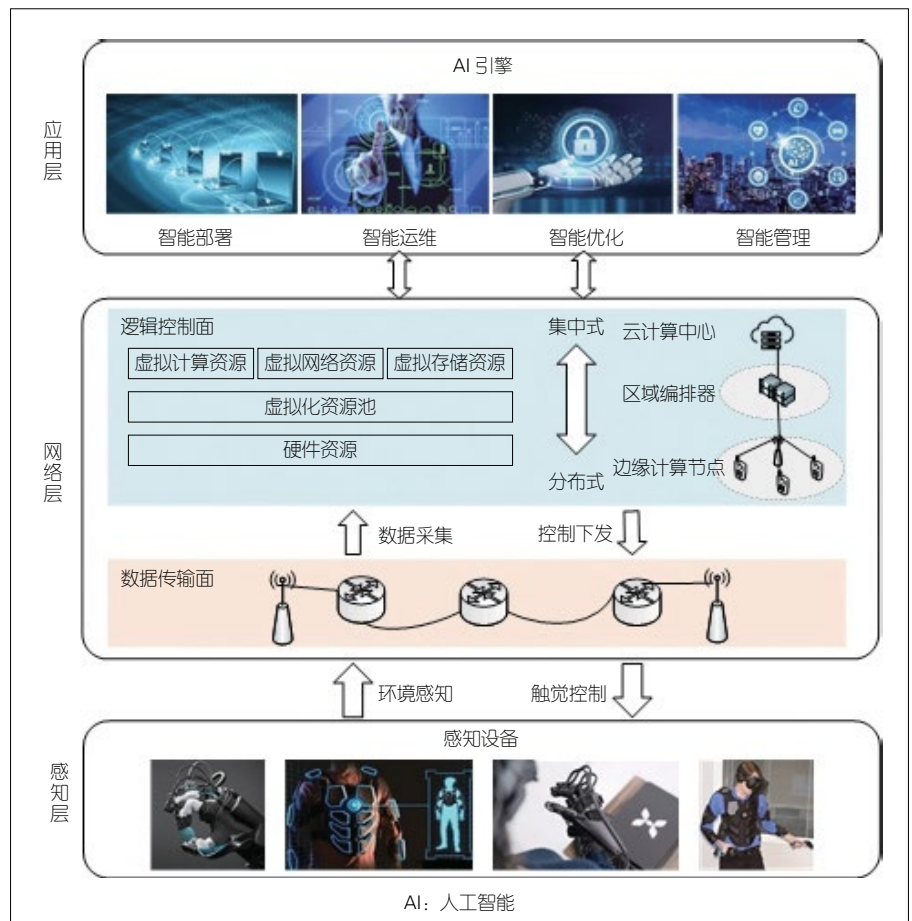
应用层

AI 引擎

智能部署
智能运维
智能优化
智能管理

网络层

逻辑控制面

虚拟计算资源
虚拟网络资源
虚拟存储资源
虚拟化资源池
硬件资源

集中式
分布式

云计算中心
区域编排器
边缘计算节点

数据采集
控制下发

数据传输面

环境感知
触觉控制

感知层

感知设备

AI：人工智能